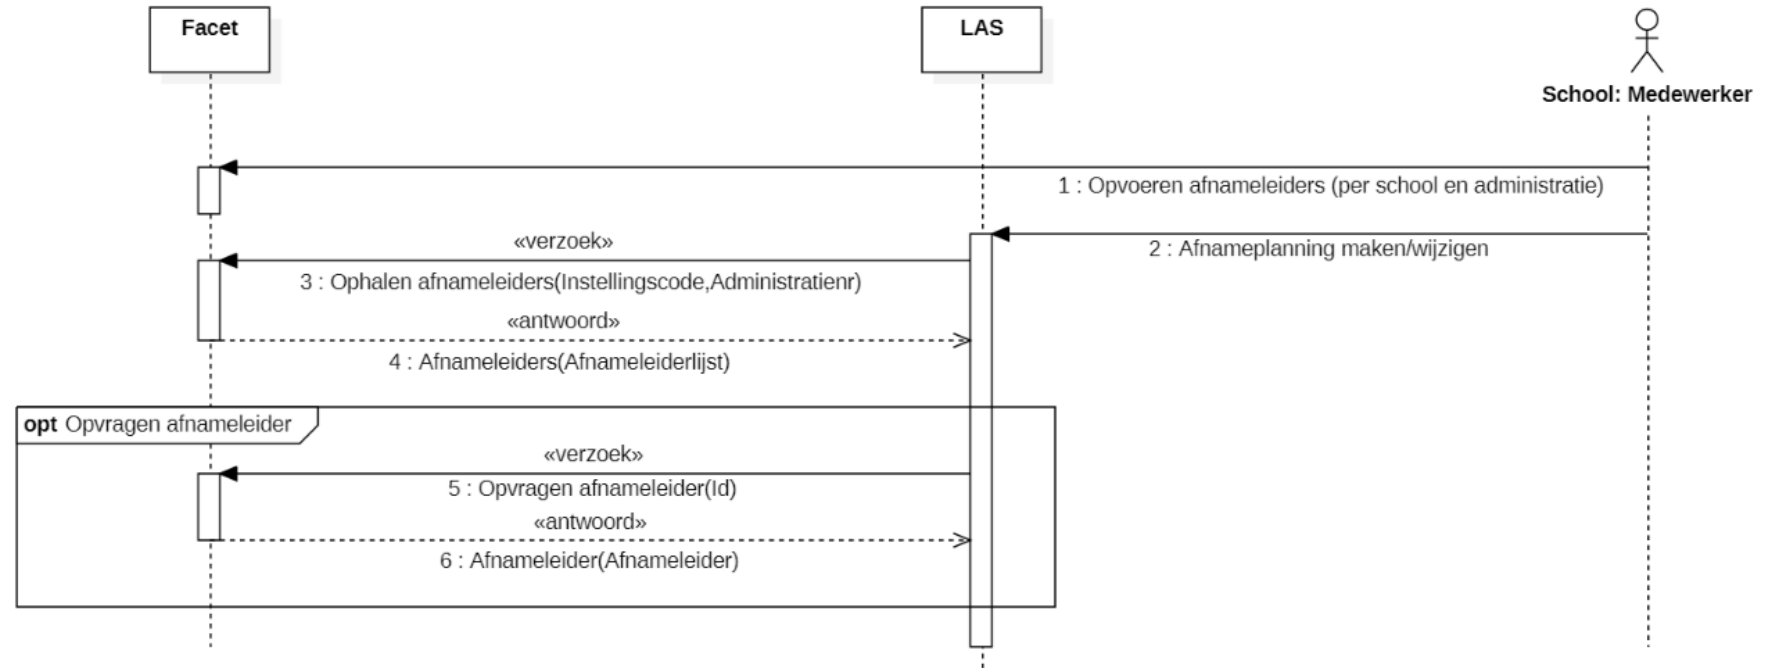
Facet

LAS

School: Medewerker

1 : Opvoeren afnameleiders (per school en administratie)

«verzoek»

2 : Afnameplanning maken/wijzigen

3 : Ophalen afnameleiders(Instellingscode,Administratienr)

«antwoord»

4 : Afnameleiders(Afnameleiderlijst)

**opt** Opvragen afnameleider

«verzoek»

5 : Opvragen afnameleider(Id)

«antwoord»

6 : Afnameleider(Afnameleider)